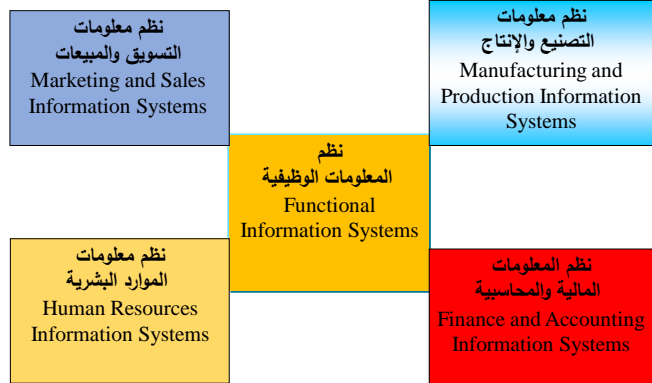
نظم معلومات
التسويق والمبيعات
Marketing and Sales Information Systems

نظم معلومات
التصنيع والإنتاج
Manufacturing and Production Information Systems

نظم
المعلومات الوظيفية
Functional Information Systems

نظم معلومات
الموارد البشرية
Human Resources Information Systems

نظم المعلومات
المالية والمحاسبية
Finance and Accounting Information Systems